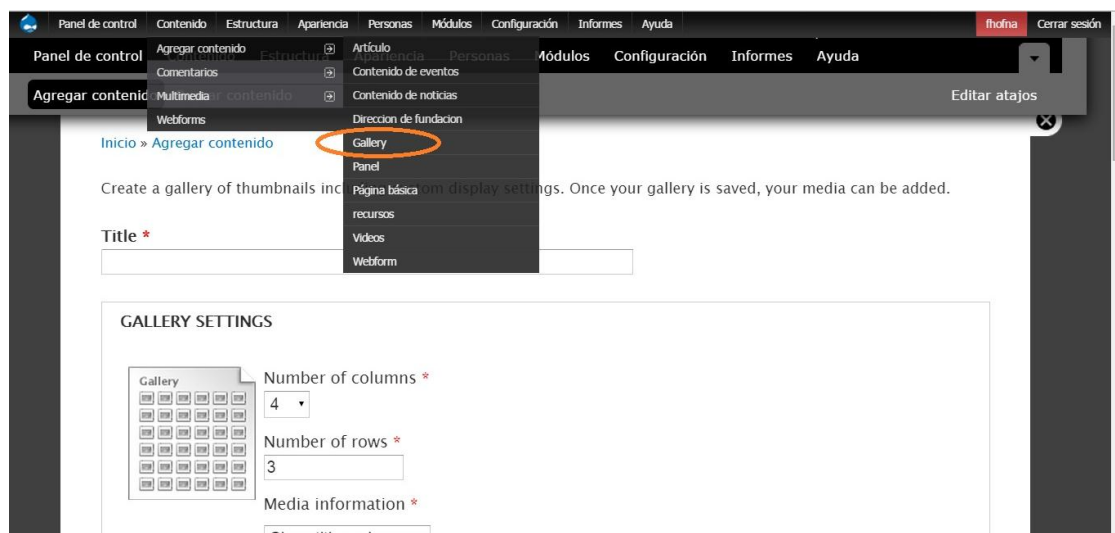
Panel de control Contenido Estructura Apariencia Personas Módulos Configuración Informes Ayuda fhofna Cerrar sesión

Panel de control Contenido Estructura Apariencia Personas Módulos Configuración Informes Ayuda

Agregar contenido Agregar contenido Editar atajos

Agregar contenido
Comentarios
Multimedia
Webforms

Artículo
Contenido de eventos
Contenido de noticias
Direccion de fundacion
Gallery
Panel
Página básica
recursos
Videos
Webform

Inicio » Agregar contenido

Create a gallery of thumbnails inc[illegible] display settings. Once your gallery is saved, your media can be added.

Title *

GALLERY SETTINGS

Gallery

Number of columns *
4

Number of rows *
3

Media information *
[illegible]